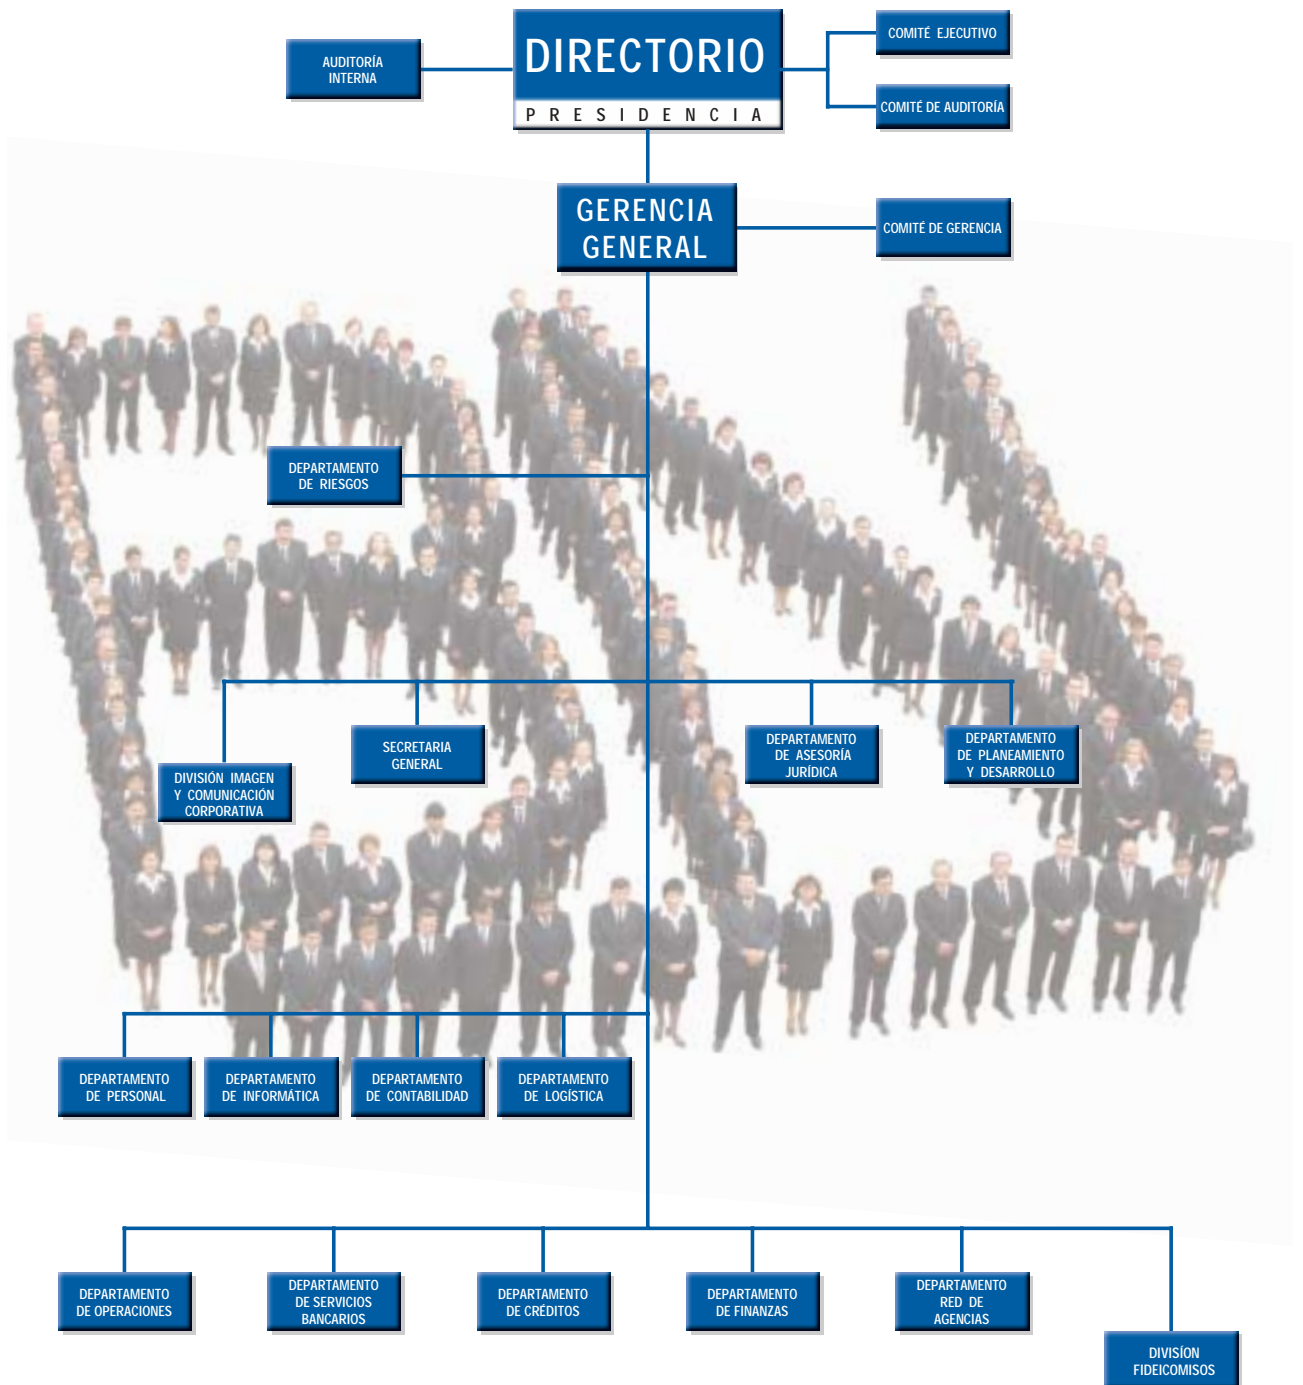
AUDITORÍA INTERNA

DIRECTORIO

PRESIDENCIA

COMITÉ EJECUTIVO

COMITÉ DE AUDITORÍA

GERENCIA GENERAL

COMITÉ DE GERENCIA

DEPARTAMENTO DE RIESGOS

DIVISIÓN IMAGEN Y COMUNICACIÓN CORPORATIVA

SECRETARIA GENERAL

DEPARTAMENTO DE ASESORÍA JURÍDICA

DEPARTAMENTO DE PLANEAMIENTO Y DESARROLLO

DEPARTAMENTO DE PERSONAL

DEPARTAMENTO DE INFORMÁTICA

DEPARTAMENTO DE CONTABILIDAD

DEPARTAMENTO DE LOGÍSTICA

DEPARTAMENTO DE OPERACIONES

DEPARTAMENTO DE SERVICIOS BANCARIOS

DEPARTAMENTO DE CRÉDITOS

DEPARTAMENTO DE FINANZAS

DEPARTAMENTO RED DE AGENCIAS

DIVISIÓN FIDEICOMISOS